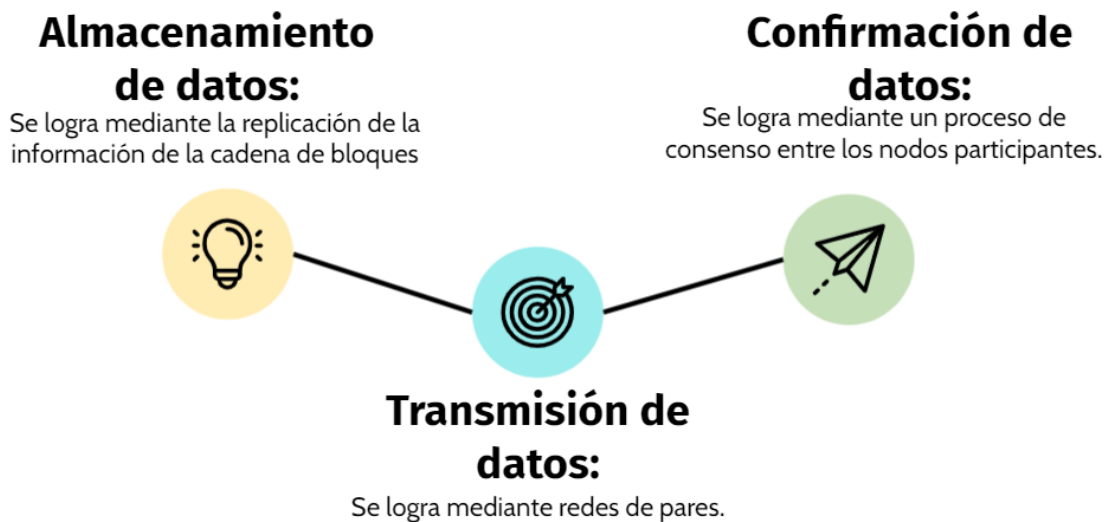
Almacenamiento de datos:

Se logra mediante la replicación de la información de la cadena de bloques

Confirmación de datos:

Se logra mediante un proceso de consenso entre los nodos participantes.

Transmisión de datos:

Se logra mediante redes de pares.